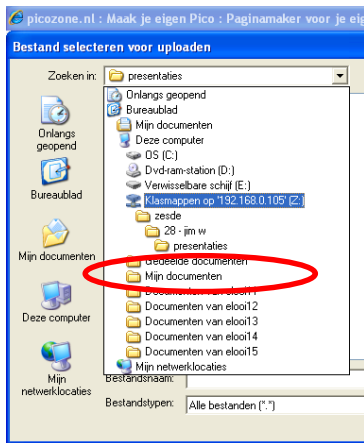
picozone.nl : Maak je eigen Pico : Paginamaker voor je eige

Bestand selecteren voor uploaden

Zoeken in: presentaties

Onlangs geopend
Bureaublad
Mijn documenten
Deze computer
OS (C:)
Dvd-ram-station (D:)
Verwisselbare schijf (E:)
Klasmappen op '192.168.0.105' (Z:)
zesde
28 - jim w
presentaties
Gedeelde documenten
Mijn documenten
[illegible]
Documenten van elooi12
Documenten van elooi13
Documenten van elooi14
Documenten van elooi15
Mijn netwerklocaties

Onlangs geopend
Bureaublad
Mijn documenten
Deze computer
Mijn netwerklocaties

Bestandsnaam:
Bestandstypen: Alle bestanden (*.*)